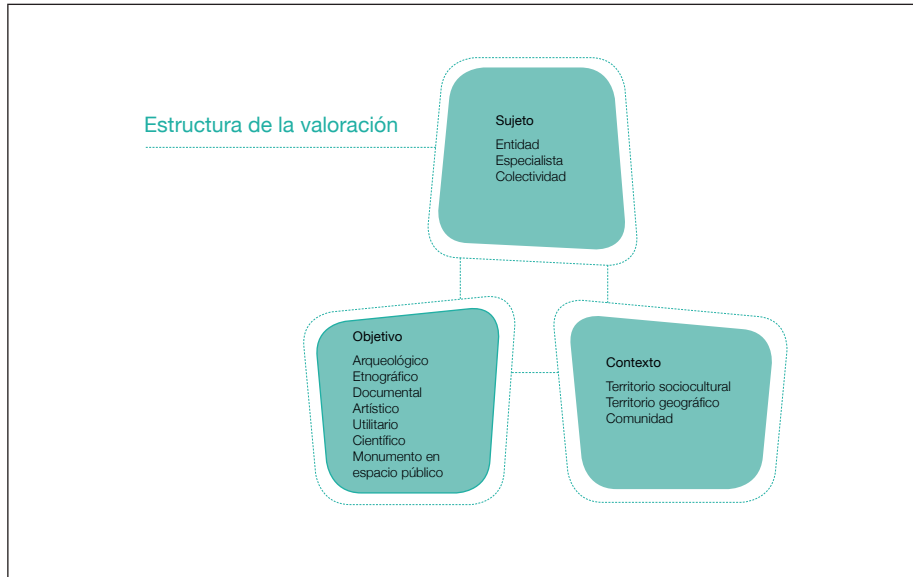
Estructura de la valoración

Sujeto
Entidad
Especialista
Colectividad

Objetivo
Arqueológico
Etnográfico
Documental
Artístico
Utilitario
Científico
Monumento en espacio público

Contexto
Territorio sociocultural
Territorio geográfico
Comunidad